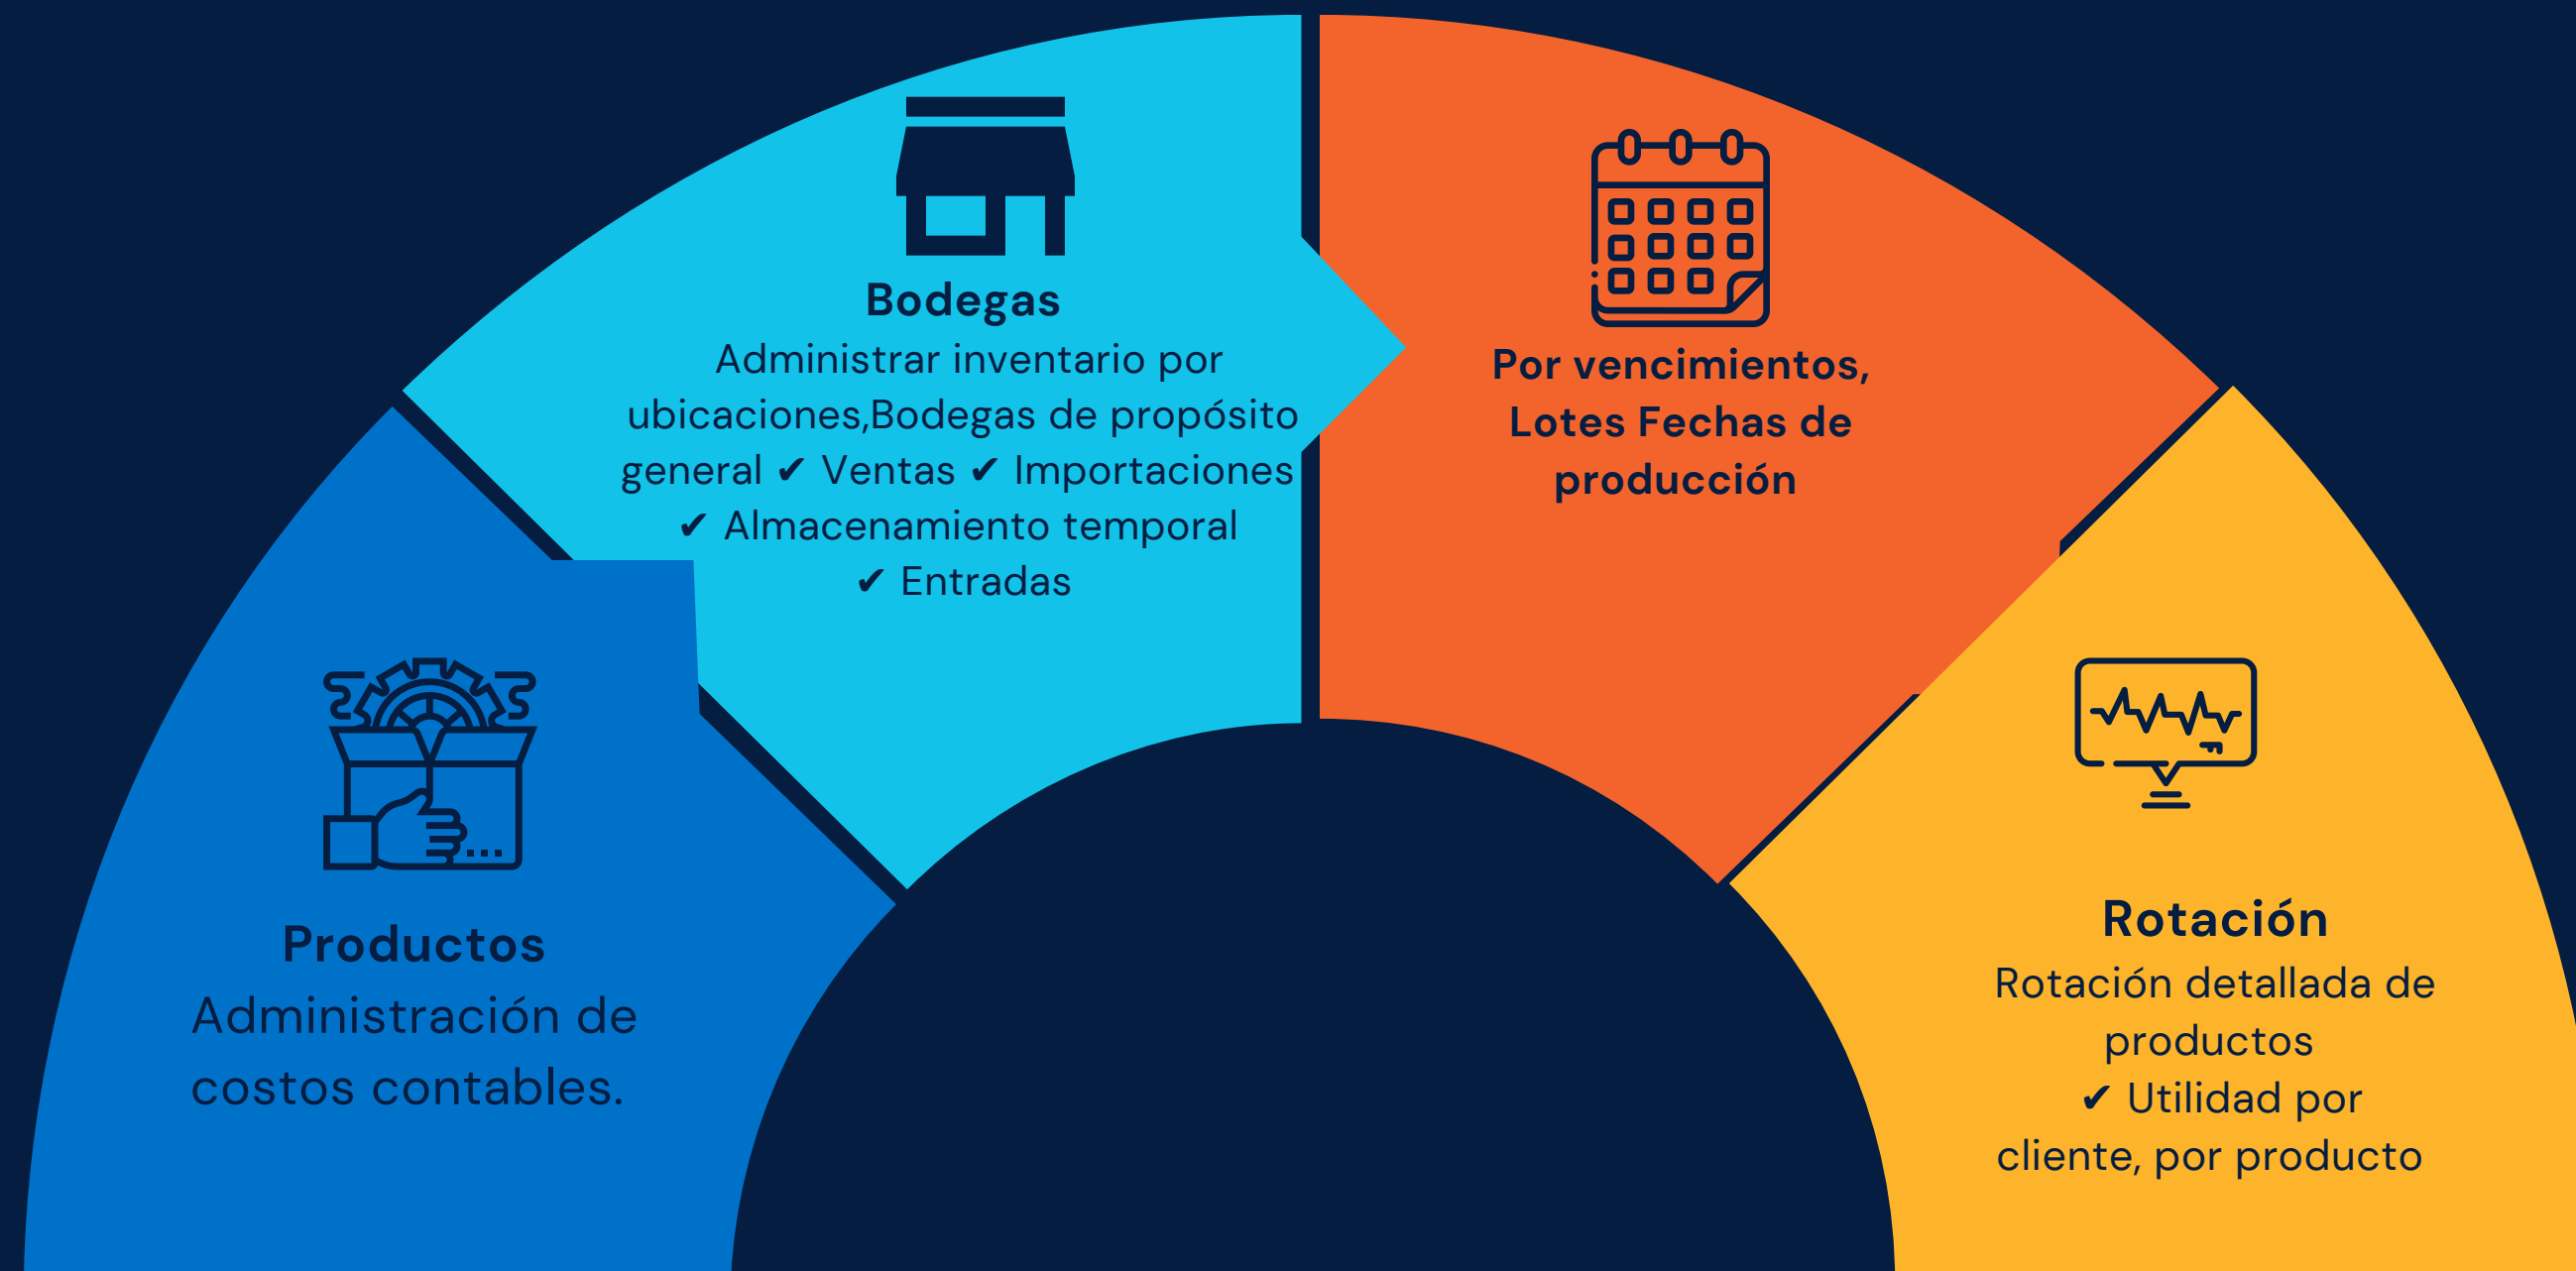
Productos
Administración de costos contables.

Bodegas
Administrar inventario por ubicaciones,Bodegas de propósito general ✔ Ventas ✔ Importaciones ✔ Almacenamiento temporal ✔ Entradas

Por vencimientos, Lotes Fechas de producción

Rotación
Rotación detallada de productos
✔ Utilidad por cliente, por producto